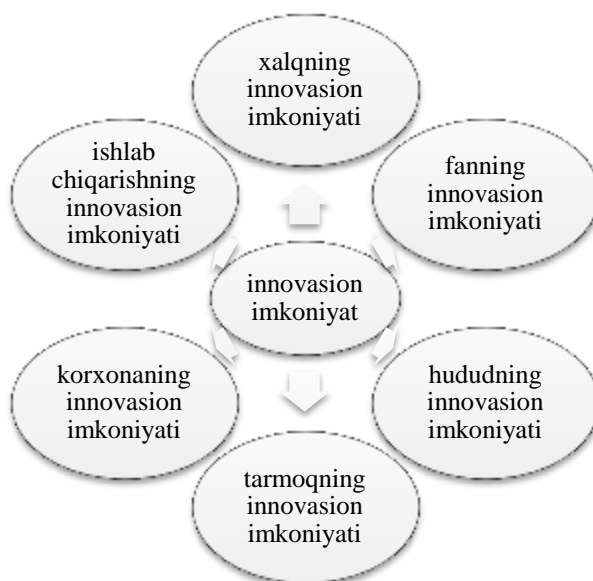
innovasion imkoniyat

xalqning innovasion imkoniyati

fanning innovasion imkoniyati

hududning innovasion imkoniyati

tarmoqning innovasion imkoniyati

korxonaning innovasion imkoniyati

ishlab chiqarishning innovasion imkoniyati